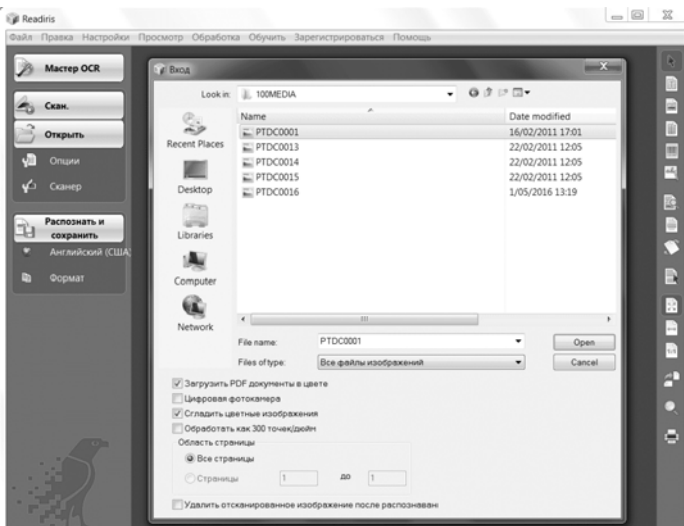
Readiris

Файл Правка Настройки Просмотр Обработка Обучить Зарегистрироваться Помощь

Мастер OCR

Скан.

Открыть

Опции

Сканер

Распознать и сохранить

Английский (США)

Формат

Вход

Look in: 100MEDIA

Recent Places

Desktop

Libraries

Computer

Network

| Name | Date modified |
|---|---|
| PTDC0001 | 16/02/2011 17:01 |
| PTDC0013 | 22/02/2011 12:05 |
| PTDC0014 | 22/02/2011 12:05 |
| PTDC0015 | 22/02/2011 12:05 |
| PTDC0016 | 1/05/2016 13:19 |

File name: PTDC0001

Files of type: Все файлы изображений

Open

Cancel

Загрузить PDF документы в цвете

Цифровая фотокамера

Сгладить цветные изображения

Обработать как 300 точек/дюйм

Область страницы

Все страницы

Страницы 1 до 1

Удалить отсканированное изображение после распознавані